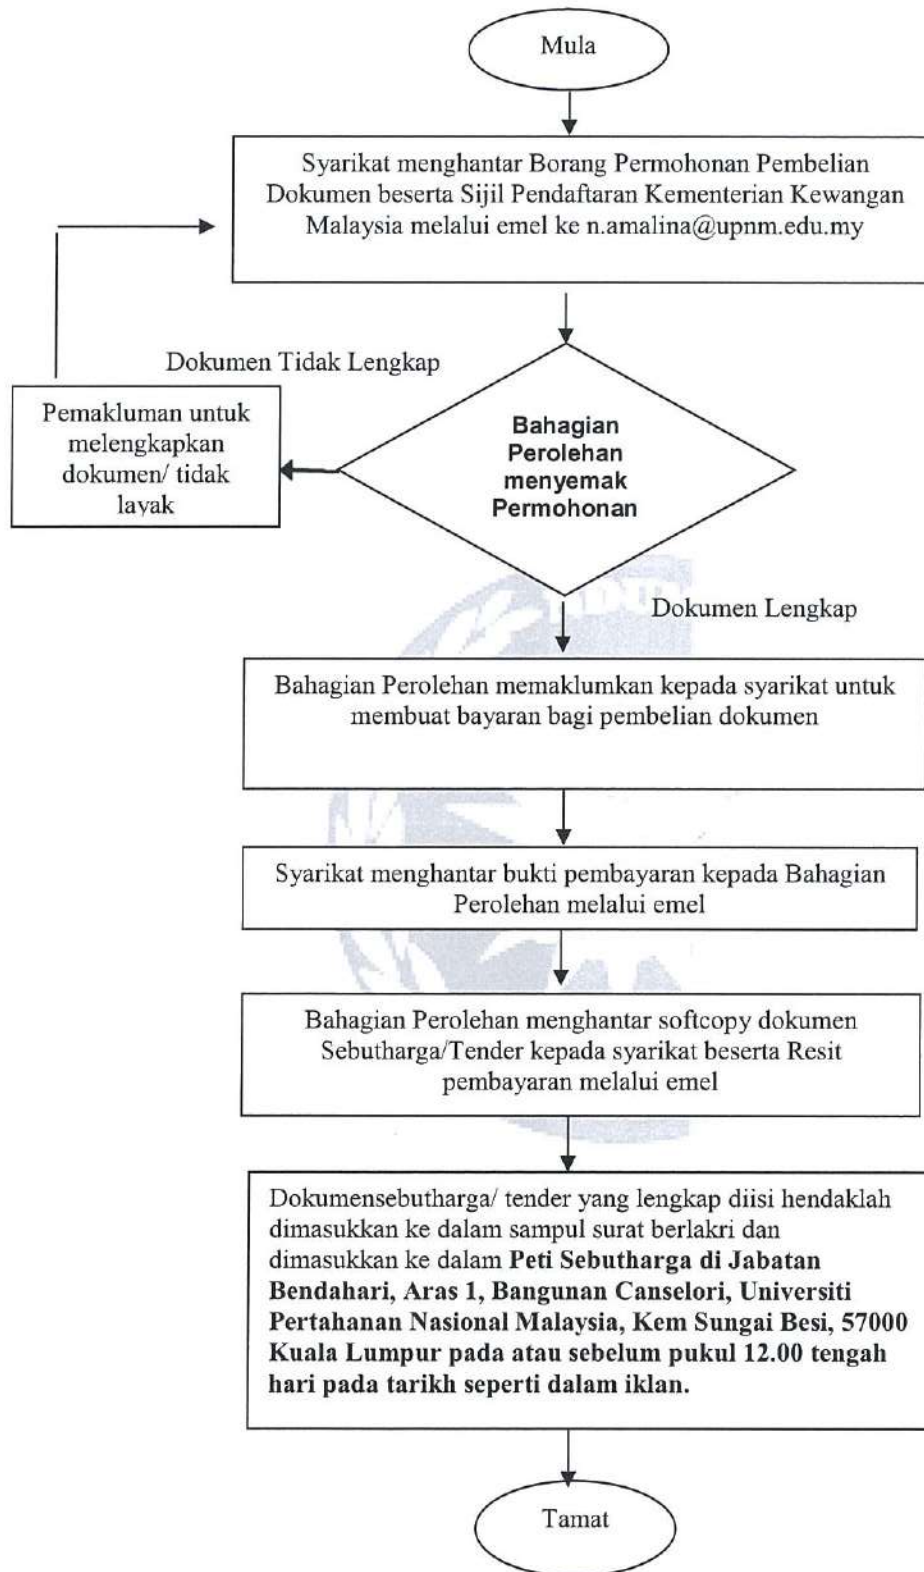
Mula

Syarikat menghantar Borang Permohonan Pembelian Dokumen beserta Sijil Pendaftaran Kementerian Kewangan Malaysia melalui emel ke n.amalina@upnm.edu.my

Dokumen Tidak Lengkap

Pemakluman untuk melengkapkan dokumen/ tidak layak

Bahagian Perolehan menyemak Permohonan

Dokumen Lengkap

Bahagian Perolehan memaklumkan kepada syarikat untuk membuat bayaran bagi pembelian dokumen

Syarikat menghantar bukti pembayaran kepada Bahagian Perolehan melalui emel

Bahagian Perolehan menghantar softcopy dokumen Sebutharga/Tender kepada syarikat beserta Resit pembayaran melalui emel

Dokumensebutharga/ tender yang lengkap diisi hendaklah dimasukkan ke dalam sampul surat berlakri dan dimasukkan ke dalam **Peti Sebutharga di Jabatan Bendahari, Aras 1, Bangunan Canselori, Universiti Pertahanan Nasional Malaysia, Kem Sungai Besi, 57000 Kuala Lumpur pada atau sebelum pukul 12.00 tengah hari pada tarikh seperti dalam iklan.**

Tamat